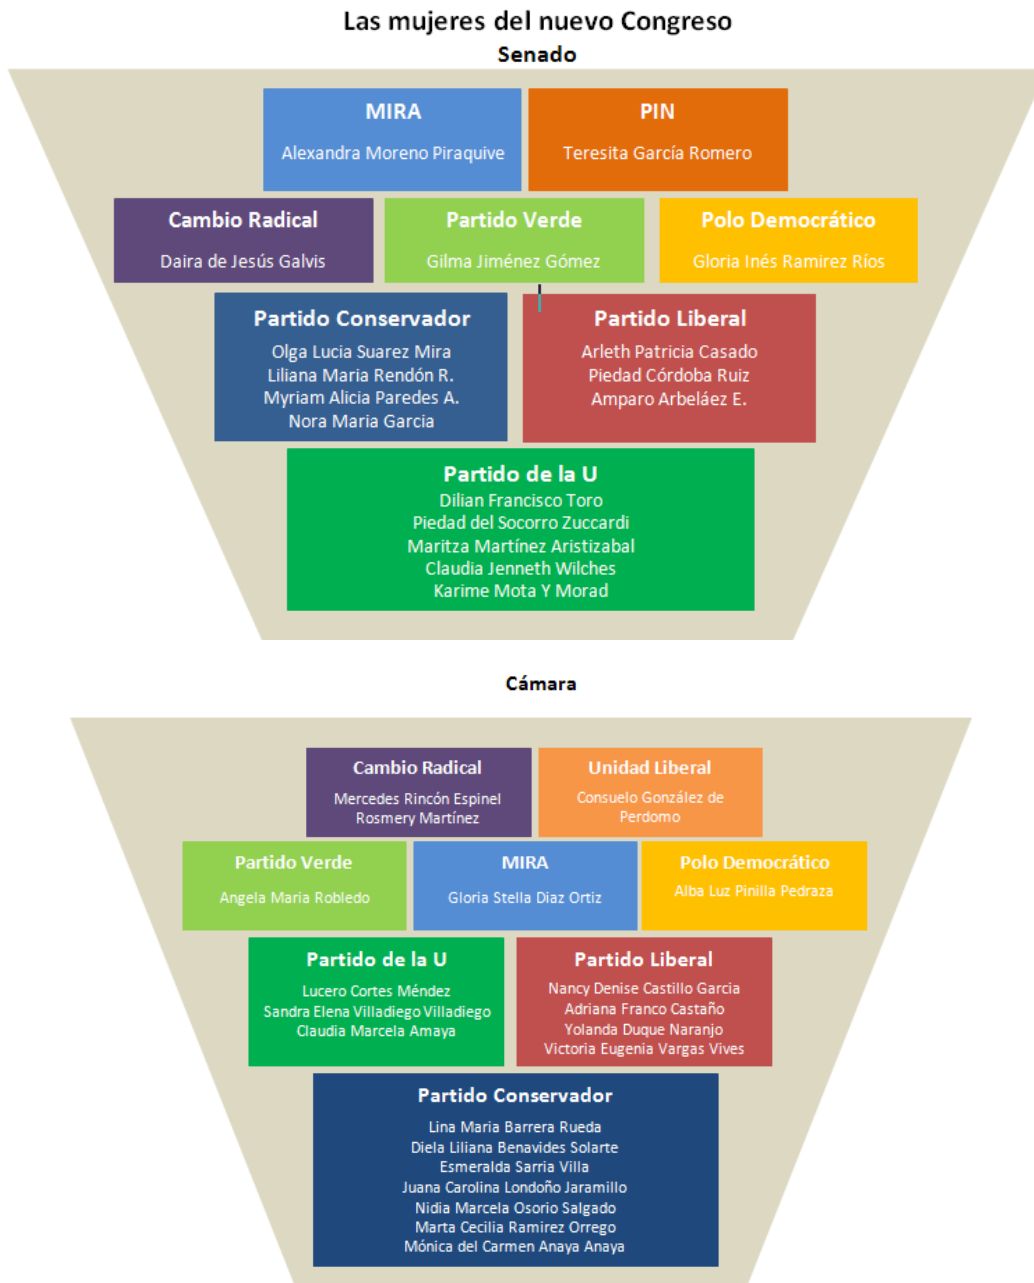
Las mujeres del nuevo Congreso

Senado

MIRA
Alexandra Moreno Piraquive

PIN
Teresita García Romero

Cambio Radical
Daira de Jesús Galvis

Partido Verde
Gilma Jiménez Gómez

Polo Democrático
Gloria Inés Ramirez Ríos

Partido Conservador
Olga Lucia Suarez Mira
Liliana Maria Rendón R.
Myriam Alicia Paredes A.
Nora Maria Garcia

Partido Liberal
Arleth Patricia Casado
Piedad Córdoba Ruiz
Amparo Arbeláez E.

Partido de la U
Dilian Francisco Toro
Piedad del Socorro Zuccardi
Maritza Martínez Aristizabal
Claudia Jenneth Wilches
Karime Mota Y Morad

Cámara

Cambio Radical
Mercedes Rincón Espinel
Rosmery Martínez

Unidad Liberal
Consuelo González de Perdomo

Partido Verde
Angela Maria Robledo

MIRA
Gloria Stella Diaz Ortiz

Polo Democrático
Alba Luz Pinilla Pedraza

Partido de la U
Lucero Cortes Méndez
Sandra Elena Villadiego Villadiego
Claudia Marcela Amaya

Partido Liberal
Nancy Denise Castillo Garcia
Adriana Franco Castaño
Yolanda Duque Naranjo
Victoria Eugenia Vargas Vives

Partido Conservador
Lina Maria Barrera Rueda
Diela Liliana Benavides Solarte
Esmeralda Sarria Villa
Juana Carolina Londoño Jaramillo
Nidia Marcela Osorio Salgado
Marta Cecilia Ramirez Orrego
Mónica del Carmen Anaya Anaya